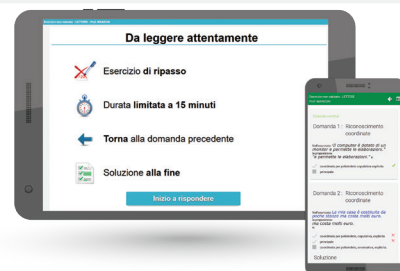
Da leggere attentamente

Esercizio di ripasso

Durata limitata a 15 minuti

Torna alla domanda precedente

Soluzione alla fine

Inizio a rispondere

Domanda 1 : Riconoscimento coordinate

Domanda 2 : Riconoscimento coordinate

Soluzione